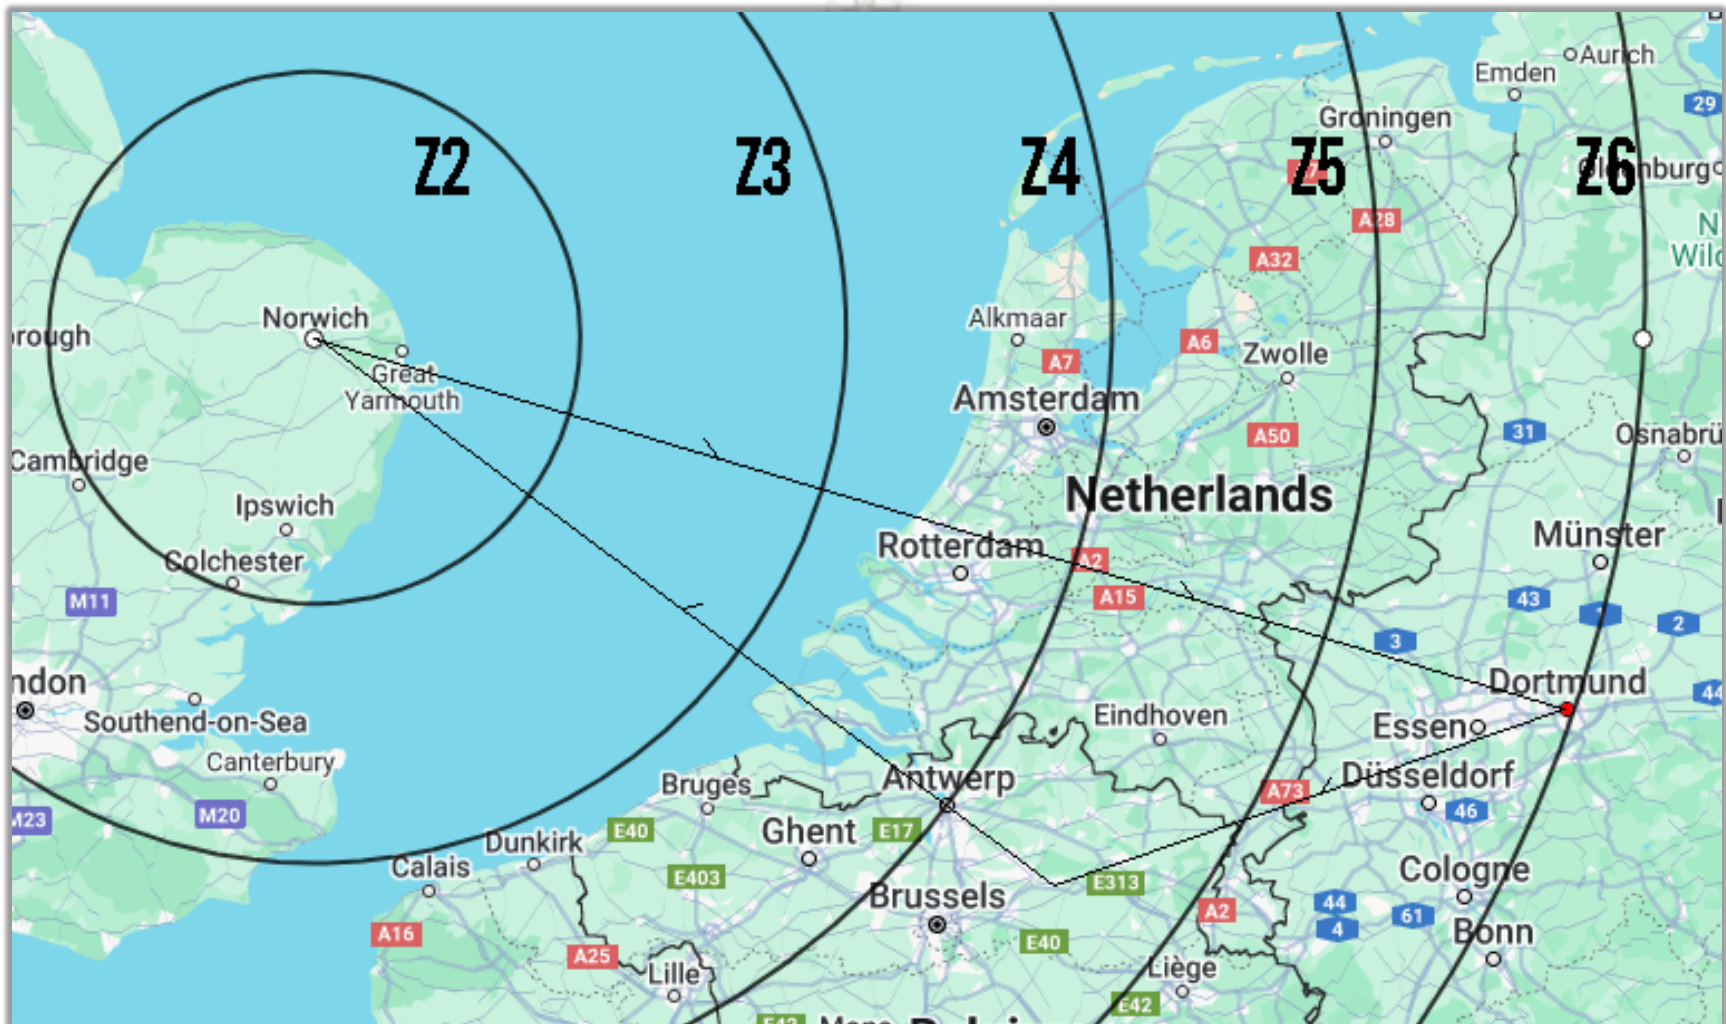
Z2
Z3
Z4
Z5
Z6
Aurich
Emden
29
Groningen
A7
A28
Oldenburg
N
Wild
A32
Alkmaar
A6
A7
Zwolle
Amsterdam
A50
31
Osnabrü
Netherlands
Münster
Rotterdam
A2
A15
43
3
1
2
Dortmund
44
Eindhoven
Essen
Düsseldorf
A73
46
rough
Norwich
Great Yarmouth
Cambridge
Ipswich
Colchester
M11
ndon
Southend-on-Sea
Canterbury
M23
M20
Bruges
Antwerp
Ghent
E40
E17
Dunkirk
Calais
E403
Brussels
E313
Cologne
44
4
61
Bonn
A2
E40
Liège
A16
A25
Lille
E42